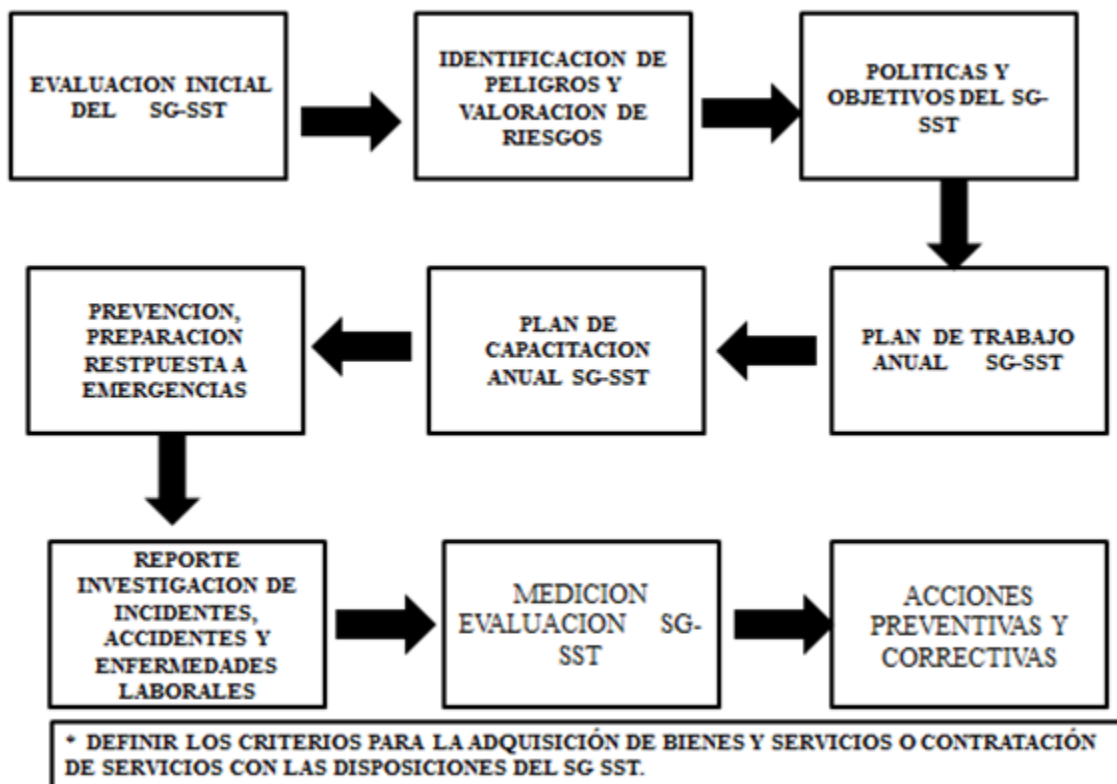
EVALUACION INICIAL DEL SG-SST

IDENTIFICACION DE PELIGROS Y VALORACION DE RIESGOS

POLITICAS Y OBJETIVOS DEL SG-SST

PLAN DE TRABAJO ANUAL SG-SST

PLAN DE CAPACITACION ANUAL SG-SST

PREVENCION, PREPARACION RESTPUESTA A EMERGENCIAS

REPORTE INVESTIGACION DE INCIDENTES, ACCIDENTES Y ENFERMEDADES LABORALES

MEDICION EVALUACION SG-SST

ACCIONES PREVENTIVAS Y CORRECTIVAS

* DEFINIR LOS CRITERIOS PARA LA ADQUISICIÓN DE BIENES Y SERVICIOS O CONTRATACIÓN DE SERVICIOS CON LAS DISPOSICIONES DEL SG SST.